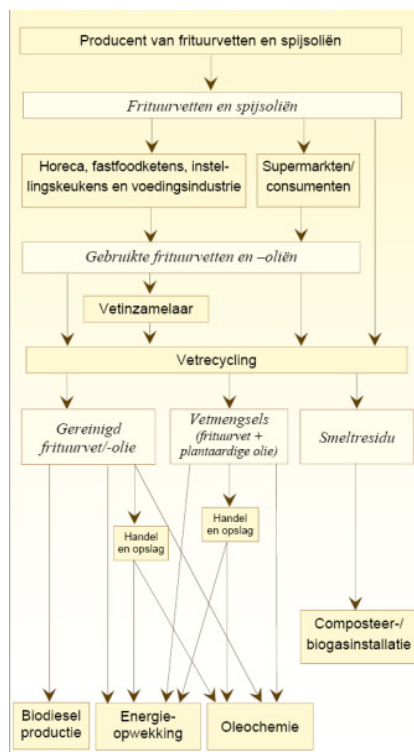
Producent van frituurvetten en spijsoliën

Frituurvetten en spijsoliën

Horeca, fastfoodketens, instellingskeukens en voedingsindustrie

Supermarkten/ consumenten

Gebruikte frituurvetten en –oliën

Vetinzamelaar

Vetrecycling

Gereinigd frituurvet/-olie

Vetmengsels (frituurvet + plantaardige olie)

Smeltresidu

Handel en opslag

Handel en opslag

Composteer-/ biogasinstallatie

Biodiesel productie

Energie-opwekking

Oleochemie